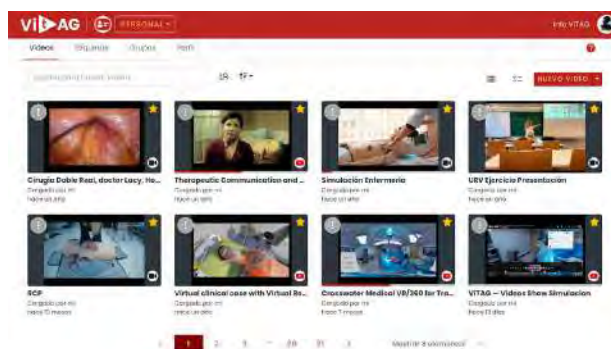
VITAG PERSONAL ▾ Info VITAG

Videos Etiquetas Grupos Perfil

Buscar por título o nuevo vídeo

NUEVO VIDEO +

Cirugía Doble Real, doctor Lacy, He...
Cargado por mí
hace un año

Therapeutic Communication and ...
Cargado por mí
hace un año

Simulación Enfermería
Cargado por mí
hace un año

URV Ejercicio Presentación
Cargado por mí
hace un año

RCP
Cargado por mí
hace 11 meses

Virtual clinical case with Virtual Re...
Cargado por mí
hace un año

Crosswater Medical VR/360 for Tra...
Cargado por mí
hace 7 meses

VITAG – Videos Show Simulacion
Cargado por mí
hace 11 días

1 2 3 ... 20 21 ›

Mostrar 8 elementos